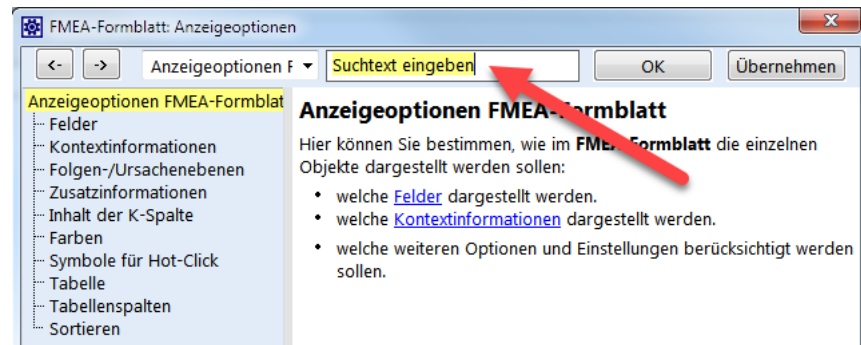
FMEA-Formblatt: Anzeigeoptionen

<- -> Anzeigeoptionen F Suchtext eingeben OK Übernehmen

Anzeigeoptionen FMEA-Formblat
Felder
Kontextinformationen
Folgen-/Ursachenebenen
Zusatzinformationen
Inhalt der K-Spalte
Farben
Symbole für Hot-Click
Tabelle
Tabellenspalten
Sortieren

Anzeigeoptionen FMEA-Formblatt

Hier können Sie bestimmen, wie im **FMEA-Formblatt** die einzelnen Objekte dargestellt werden sollen:

- welche Felder dargestellt werden.
- welche Kontextinformationen dargestellt werden.
- welche weiteren Optionen und Einstellungen berücksichtigt werden sollen.